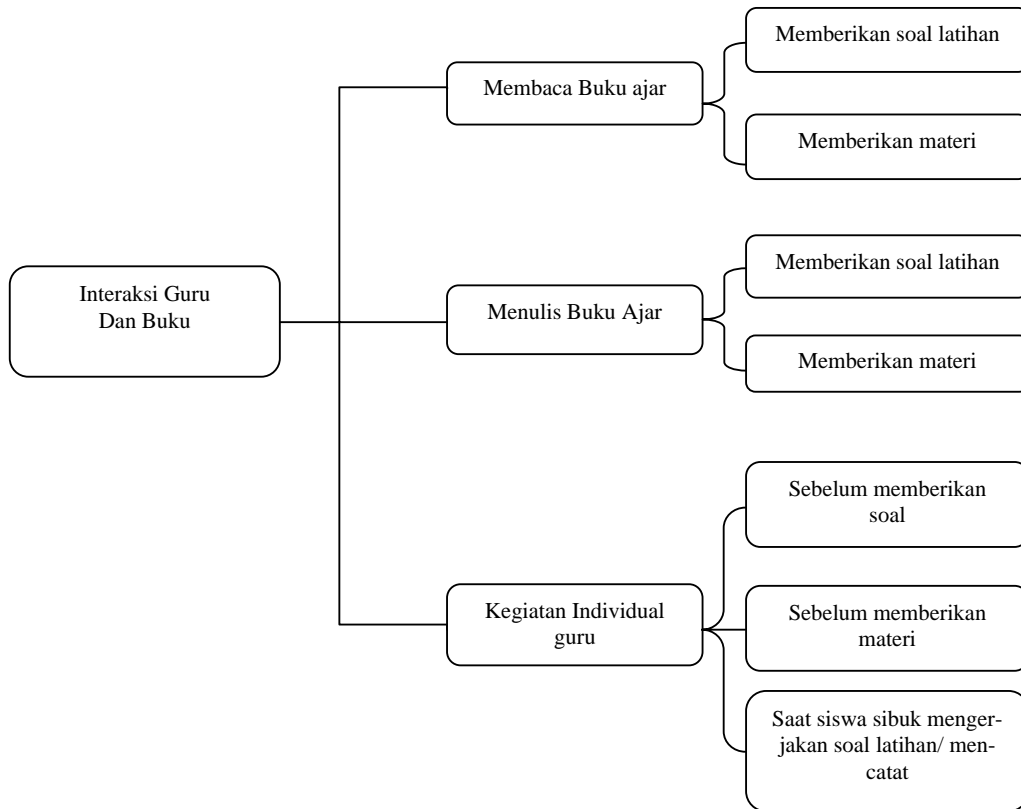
Interaksi Guru Dan Buku

Membaca Buku ajar

Memberikan soal latihan

Memberikan materi

Menulis Buku Ajar

Memberikan soal latihan

Memberikan materi

Kegiatan Individual guru

Sebelum memberikan soal

Sebelum memberikan materi

Saat siswa sibuk mengerjakan soal latihan/ mencatat